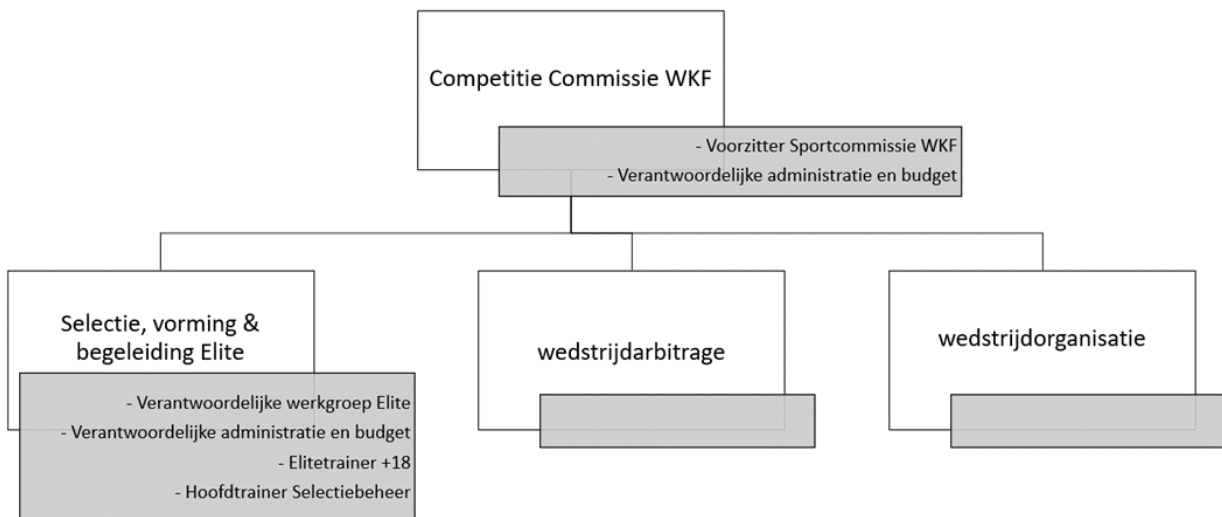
Competitie Commissie WKF

- Voorzitter Sportcommissie WKF
- Verantwoordelijke administratie en budget

Selectie, vorming & begeleiding Elite

- Verantwoordelijke werkgroep Elite
- Verantwoordelijke administratie en budget
- Elitetrainer +18
- Hoofdtrainer Selectiebeheer

wedstrijdarbitrage

wedstrijdorganisatie